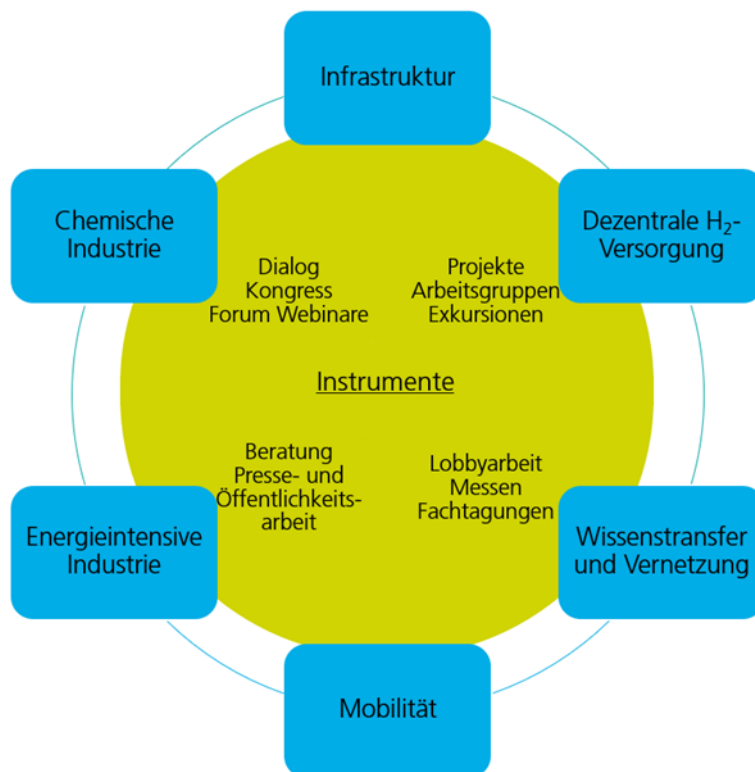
Infrastruktur

Chemische Industrie

Dezentrale $H_2$-Versorgung

Dialog
Kongress
Forum Webinare

Projekte
Arbeitsgruppen
Exkursionen

Instrumente

Beratung
Presse- und Öffentlichkeitsarbeit

Lobbyarbeit
Messen
Fachtagungen

Energieintensive Industrie

Wissenstransfer und Vernetzung

Mobilität